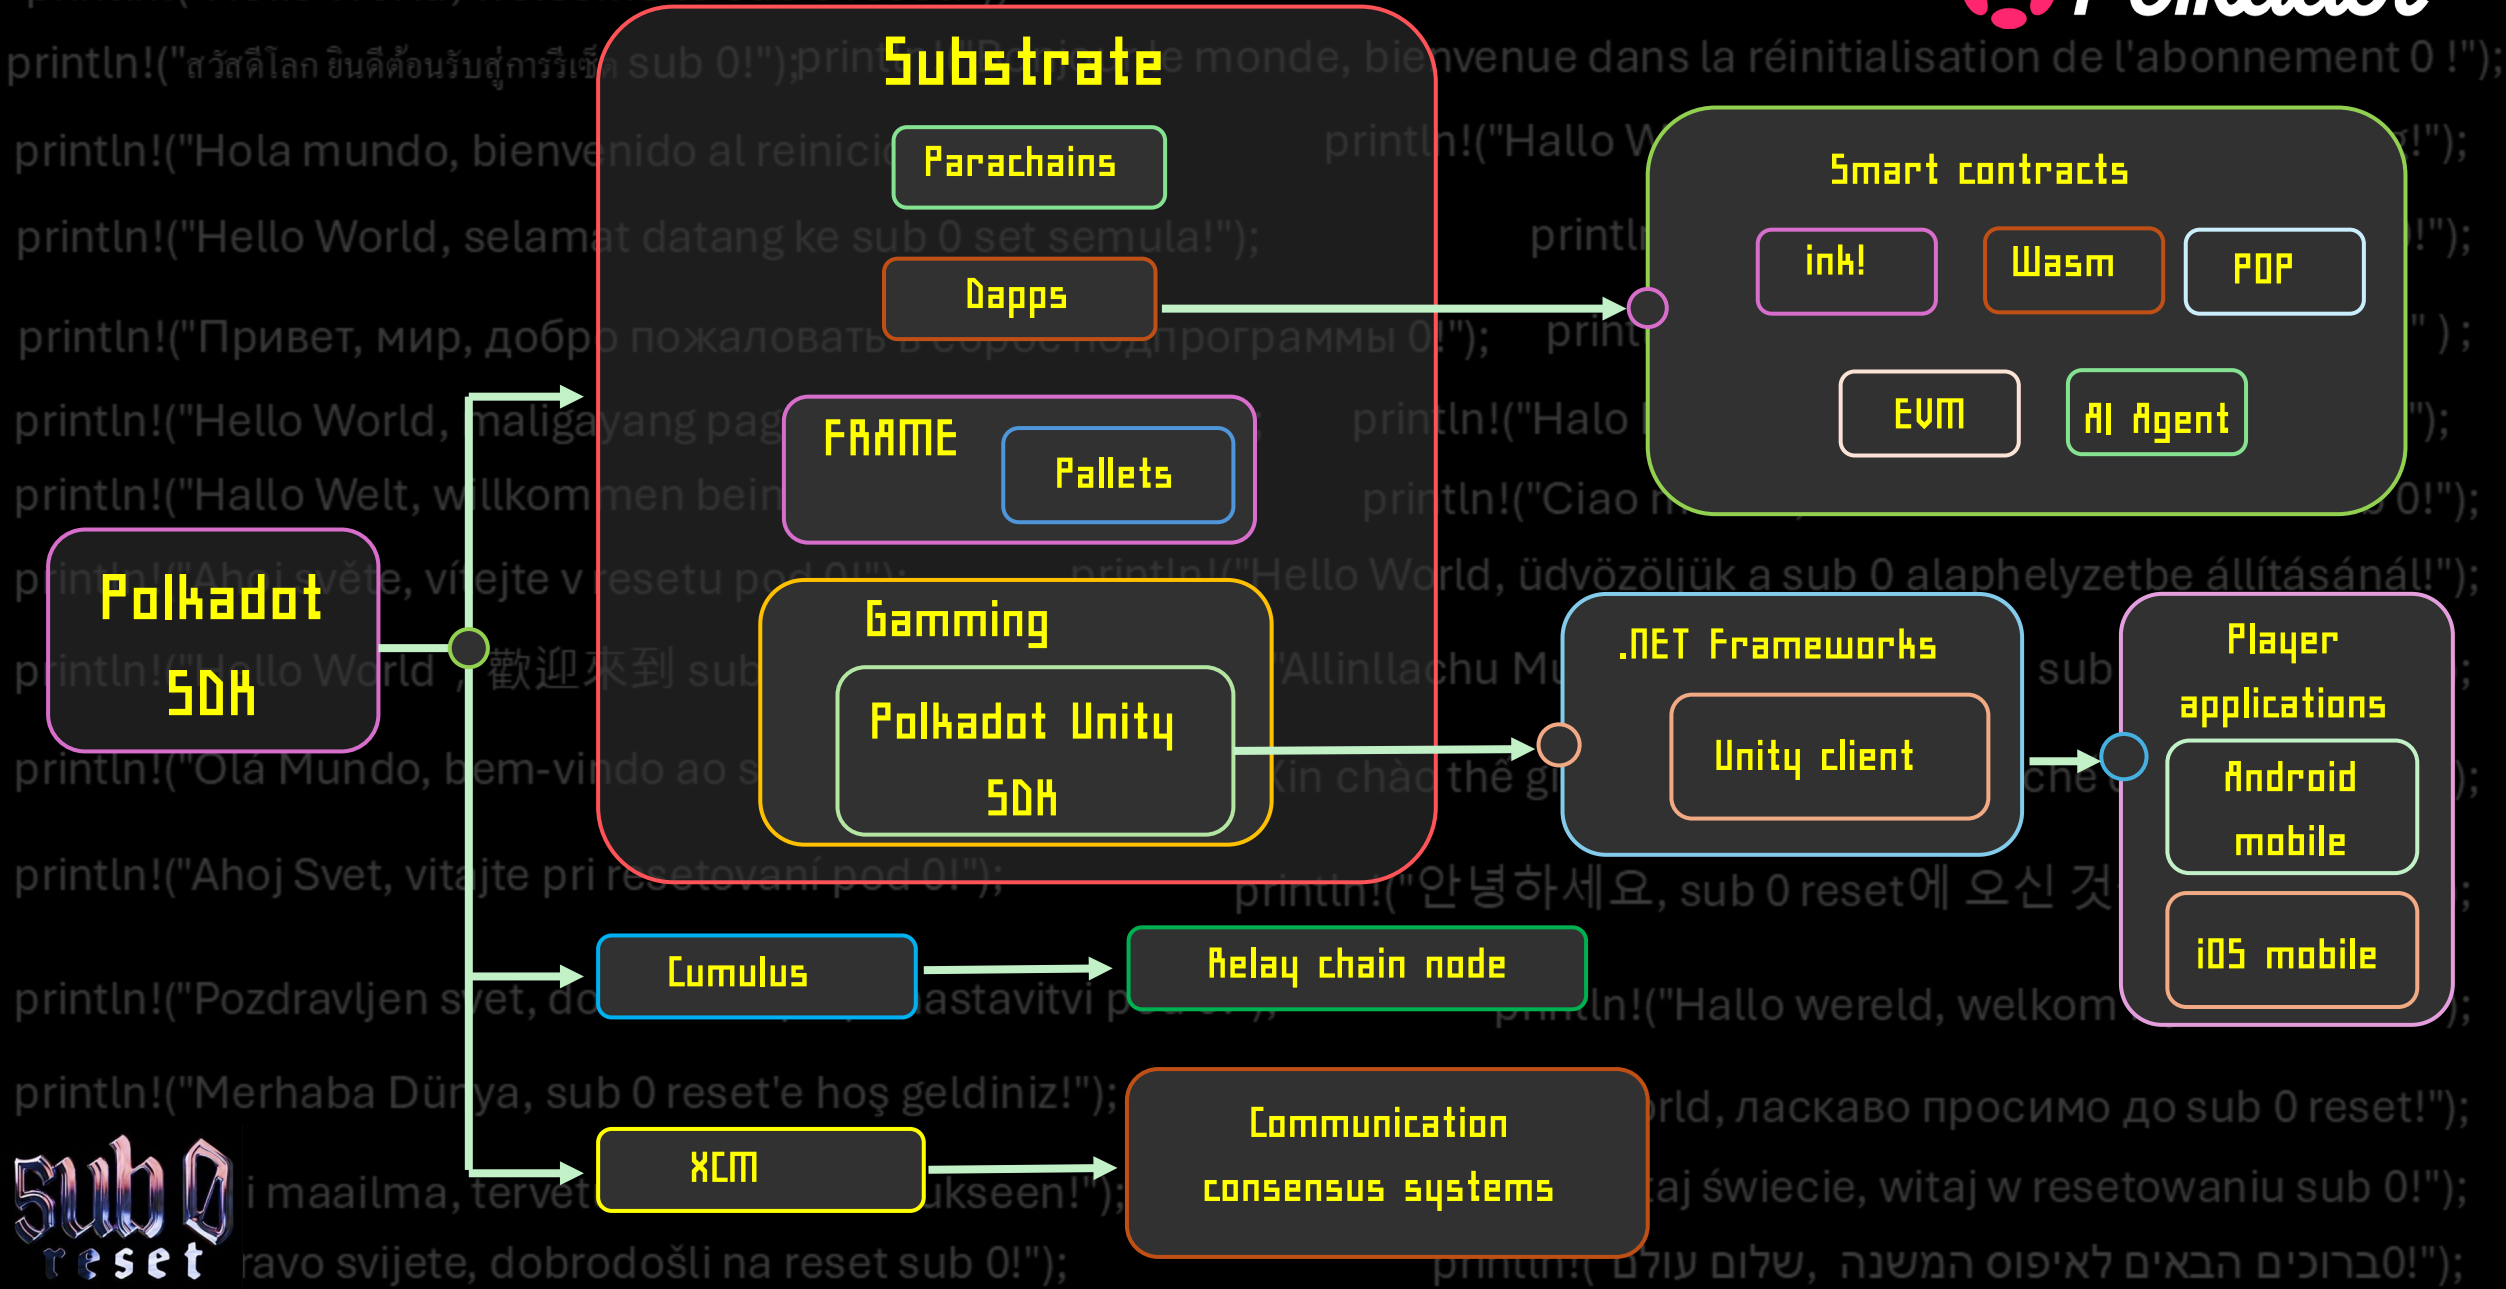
Substrate

Parachains

Dapps

FRAME

Pallets

Gamming

Polkadot Unity SDK

Smart contracts

ink!

Wasm

POP

EVM

AI Agent

Polkadot SDK

.NET Frameworks

Unity client

Player applications

Android mobile

iOS mobile

Cumulus

Relay chain node

XCM

Communication consensus systems

sub 0 reset

println!("สวัสดีโลก ยินดีต้อนรับสู่การรีเซ็ต sub 0!"); println!("Bonjour le monde, bienvenue dans la réinitialisation de l'abonnement 0 !");

println!("Hola mundo, bienvenido al reinicio

println!("Hallo W

println!("Hello World, selamat datang ke sub 0 set semula!");

println!("Привет, мир, добро пожаловать в сброс подпрограммы 0!");

println!("Hello World, maligayang pag

println!("Halo

println!("Hallo Welt, willkommen beim

println!("Ciao

println!("Ahoj světe, vítejte v resetu pod 0!");

println!("Hello World, üdvözöljük a sub 0 alaphelyzetbe állításánál!");

println!("Hello World", 歡迎來到 sub

"Allinllachu Mu

sub

println!("Olá Mundo, bem-vindo ao s

Xin chào thế gi

println!("Ahoj Svet, vitajte pri resetovaní pod 0!");

println!("안녕하세요, sub 0 reset에 오신 것

println!("Pozdravljen svet, do

astavitvi p

println!("Hallo wereld, welkom

println!("Merhaba Dünya, sub 0 reset'e hoş geldiniz!");

rld, ласкаво просимо до sub 0 reset!");

i maailma, tervet

ukseen!");

aj świecie, witaj w resetowaniu sub 0!");

ravo svijete, dobrodošli na reset sub 0!");

println!("שלום עולם, ברוכים הבאים לאיפוס המשנה 0!");